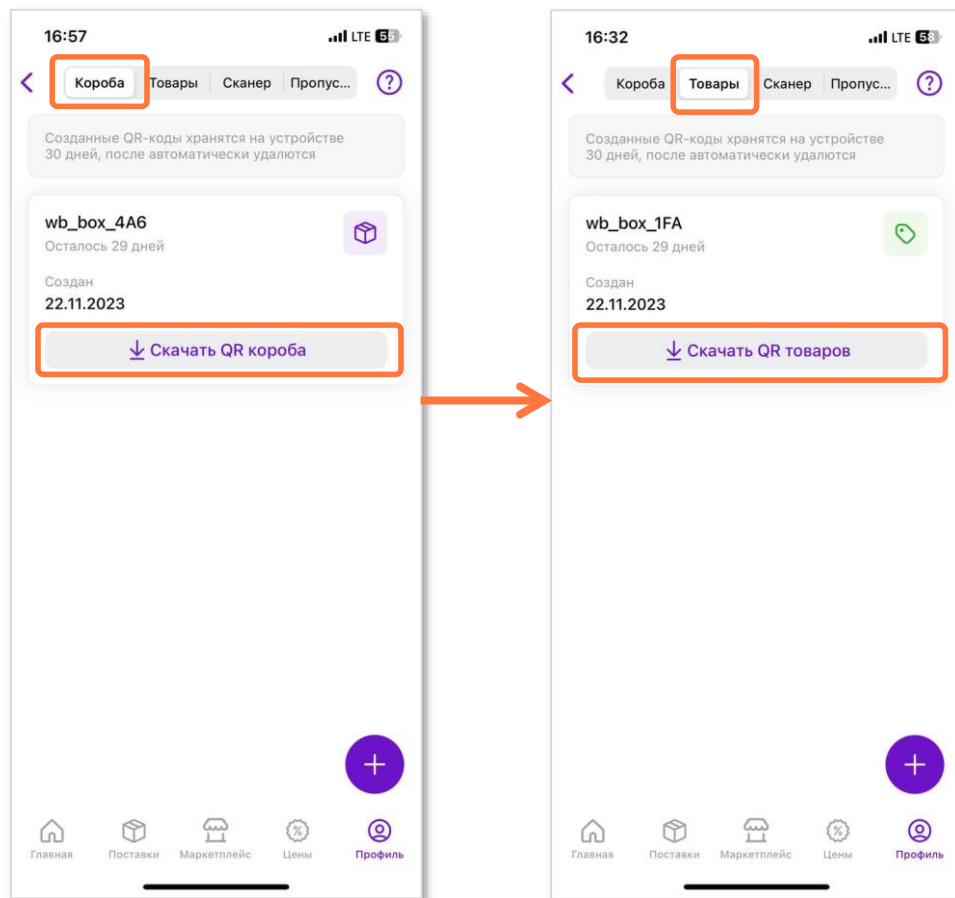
16:57 LTE 55

Короба Товары Сканер Пропус...

Созданные QR-коды хранятся на устройстве 30 дней, после автоматически удалются

wb_box_4A6
Осталось 29 дней

Создан
22.11.2023

Скачать QR короба

+

Главная Поставки Маркетплейс Цены Профиль

16:32 LTE 58

Короба Товары Сканер Пропус...

Созданные QR-коды хранятся на устройстве 30 дней, после автоматически удалются

wb_box_1FA
Осталось 29 дней

Создан
22.11.2023

Скачать QR товаров

+

Главная Поставки Маркетплейс Цены Профиль